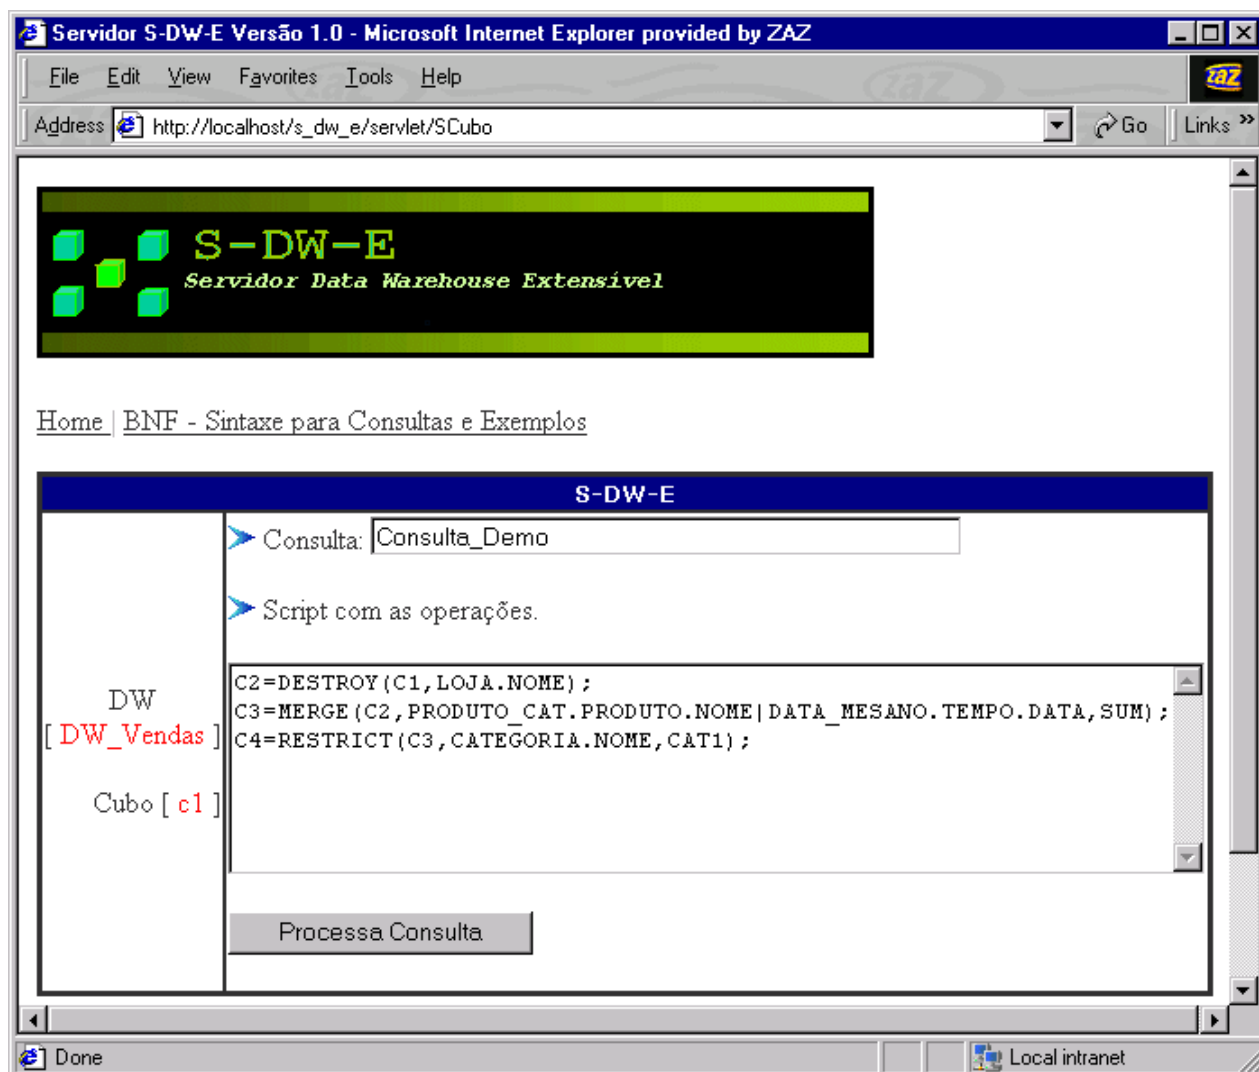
Servidor S-DW-E Versão 1.0 - Microsoft Internet Explorer provided by ZAZ

File Edit View Favorites Tools Help

zaz

Address http://localhost/s_dw_e/servlet/SCubo Go Links »

S-DW-E
Servidor Data Warehouse Extensível

Home | BNF - Sintaxe para Consultas e Exemplos

S-DW-E

Consulta: Consulta_Demo

Script com as operações.

DW
[ DW_Vendas ]

Cubo [ c1 ]

C2=DESTROY(C1,LOJA.NOME);
C3=MERGE(C2,PRODUTO_CAT.PRODUTO.NOME|DATA_MESANO.TEMPO.DATA,SUM);
C4=RESTRICT(C3,CATEGORIA.NOME,CAT1);

Processa Consulta

Done

Local intranet